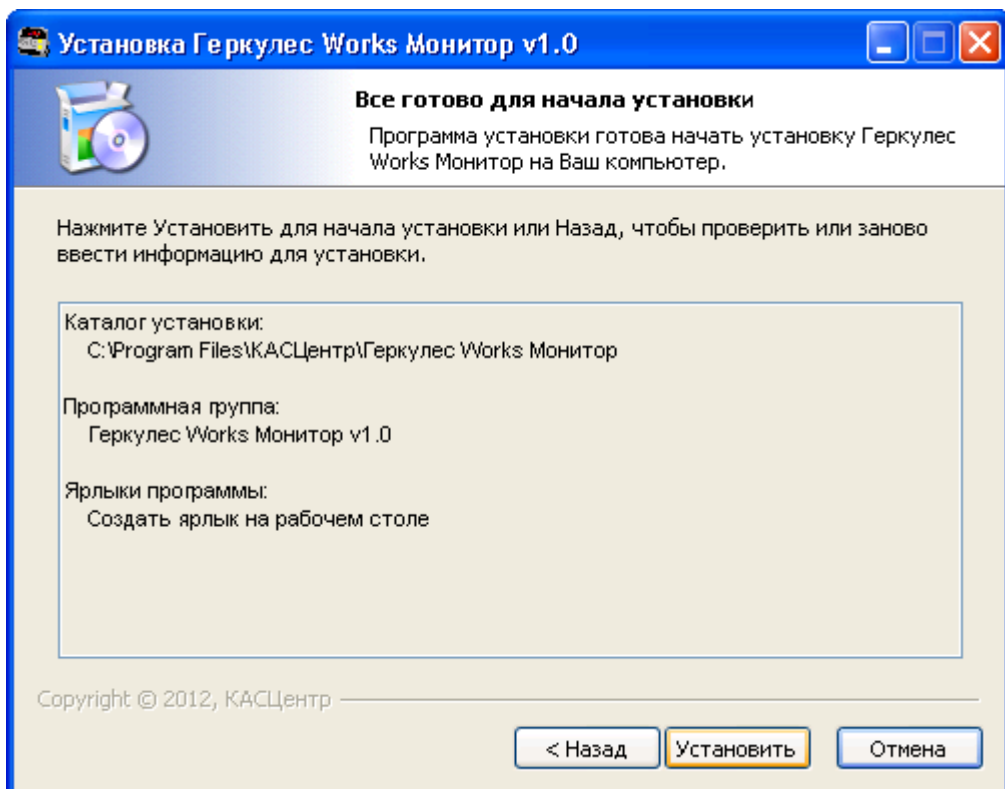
Установка Геркулес Works Монитор v1.0

Все готово для начала установки

Программа установки готова начать установку Геркулес Works Монитор на Ваш компьютер.

Нажмите Установить для начала установки или Назад, чтобы проверить или заново ввести информацию для установки.

Каталог установки:
C:\Program Files\КАСЦентр\Геркулес Works Монитор

Программная группа:
Геркулес Works Монитор v1.0

Ярлыки программы:
Создать ярлык на рабочем столе

Copyright © 2012, КАСЦентр

< Назад
Установить
Отмена